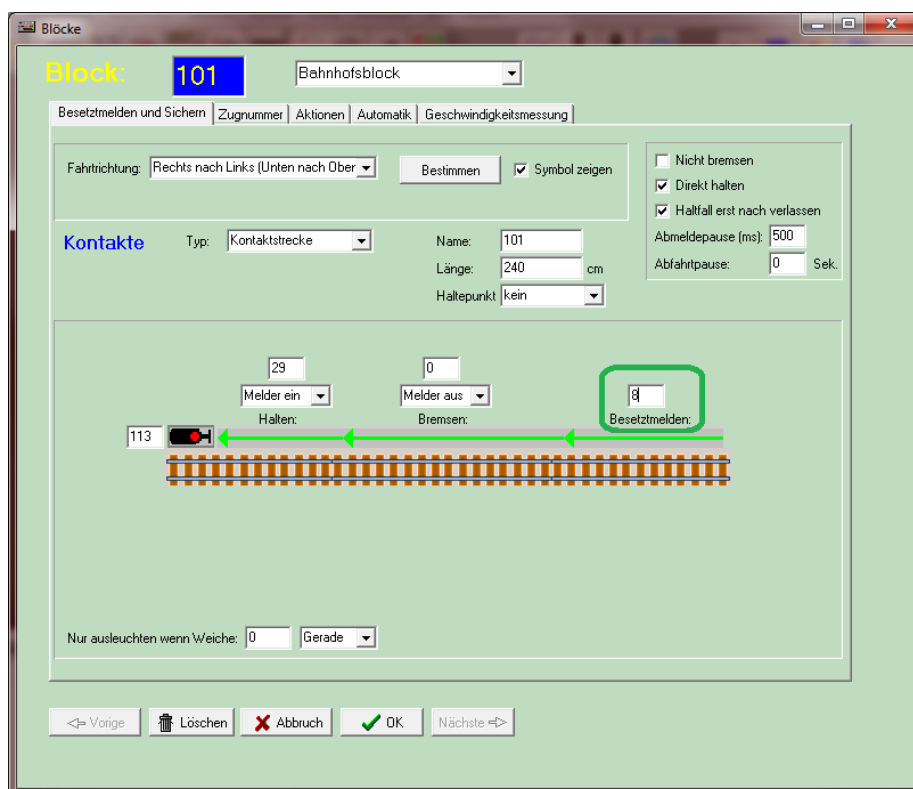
Blöcke

Block: 101 Bahnhofsblock

Besetztmelden und Sichern | Zugnummer | Aktionen | Automatik | Geschwindigkeitsmessung

Fahrtrichtung: Rechts nach Links (Unten nach Ober | Bestimmen | Symbol zeigen

Nicht bremsen
Direkt halten
Haltfall erst nach verlassen
Abmeldepause (ms): 500
Abfahrtpause: 0 Sek.

Kontakte Typ: Kontaktstrecke

Name: 101
Länge: 240 cm
Haltepunkt kein

29
Melder ein
Halten:

0
Melder aus
Bremsen:

8
Besetztmelden:

113

Nur ausleuchten wenn Weiche: 0 Gerade

Vorige | Löschen | Abbruch | OK | Nächste